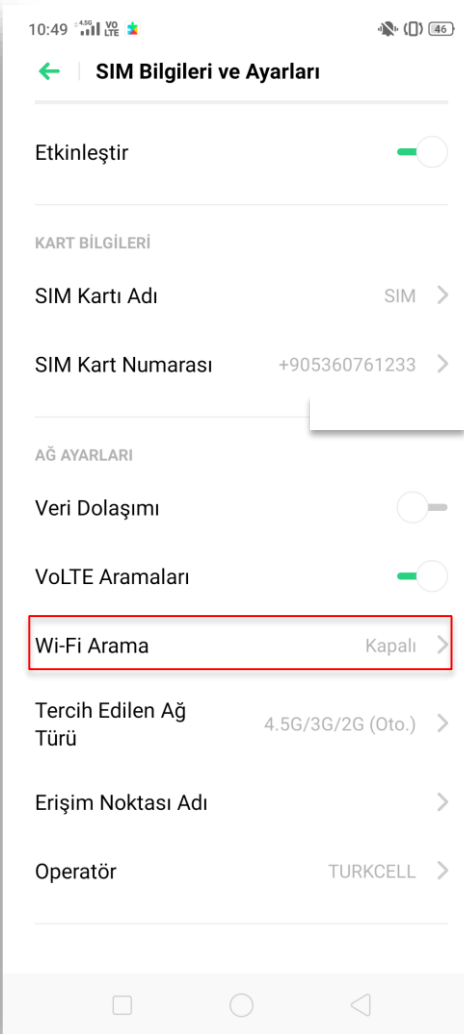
10:49 4.5G VoLTE 46

SIM Bilgileri ve Ayarları

Etkinleştir

KART BİLGİLERİ

SIM Kartı Adı SIM

SIM Kart Numarası +905360761233

AĞ AYARLARI

Veri Dolaşımı

VoLTE Aramaları

Wi-Fi Arama Kapalı

Tercih Edilen Ağ Türü 4.5G/3G/2G (Oto.)

Erişim Noktası Adı

Operatör TURKCELL